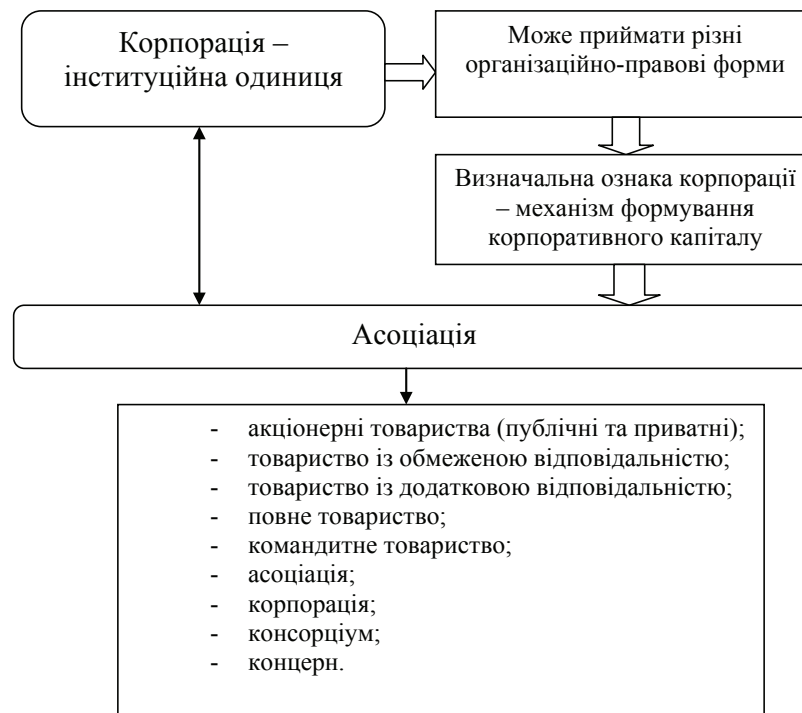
Корпорація – інституційна одиниця

Може приймати різні організаційно-правові форми

Визначальна ознака корпорації – механізм формування корпоративного капіталу

Асоціація

- акціонерні товариства (публічні та приватні);
- товариство із обмеженою відповідальністю;
- товариство із додатковою відповідальністю;
- повне товариство;
- командитне товариство;
- асоціація;
- корпорація;
- консорціум;
- концерн.